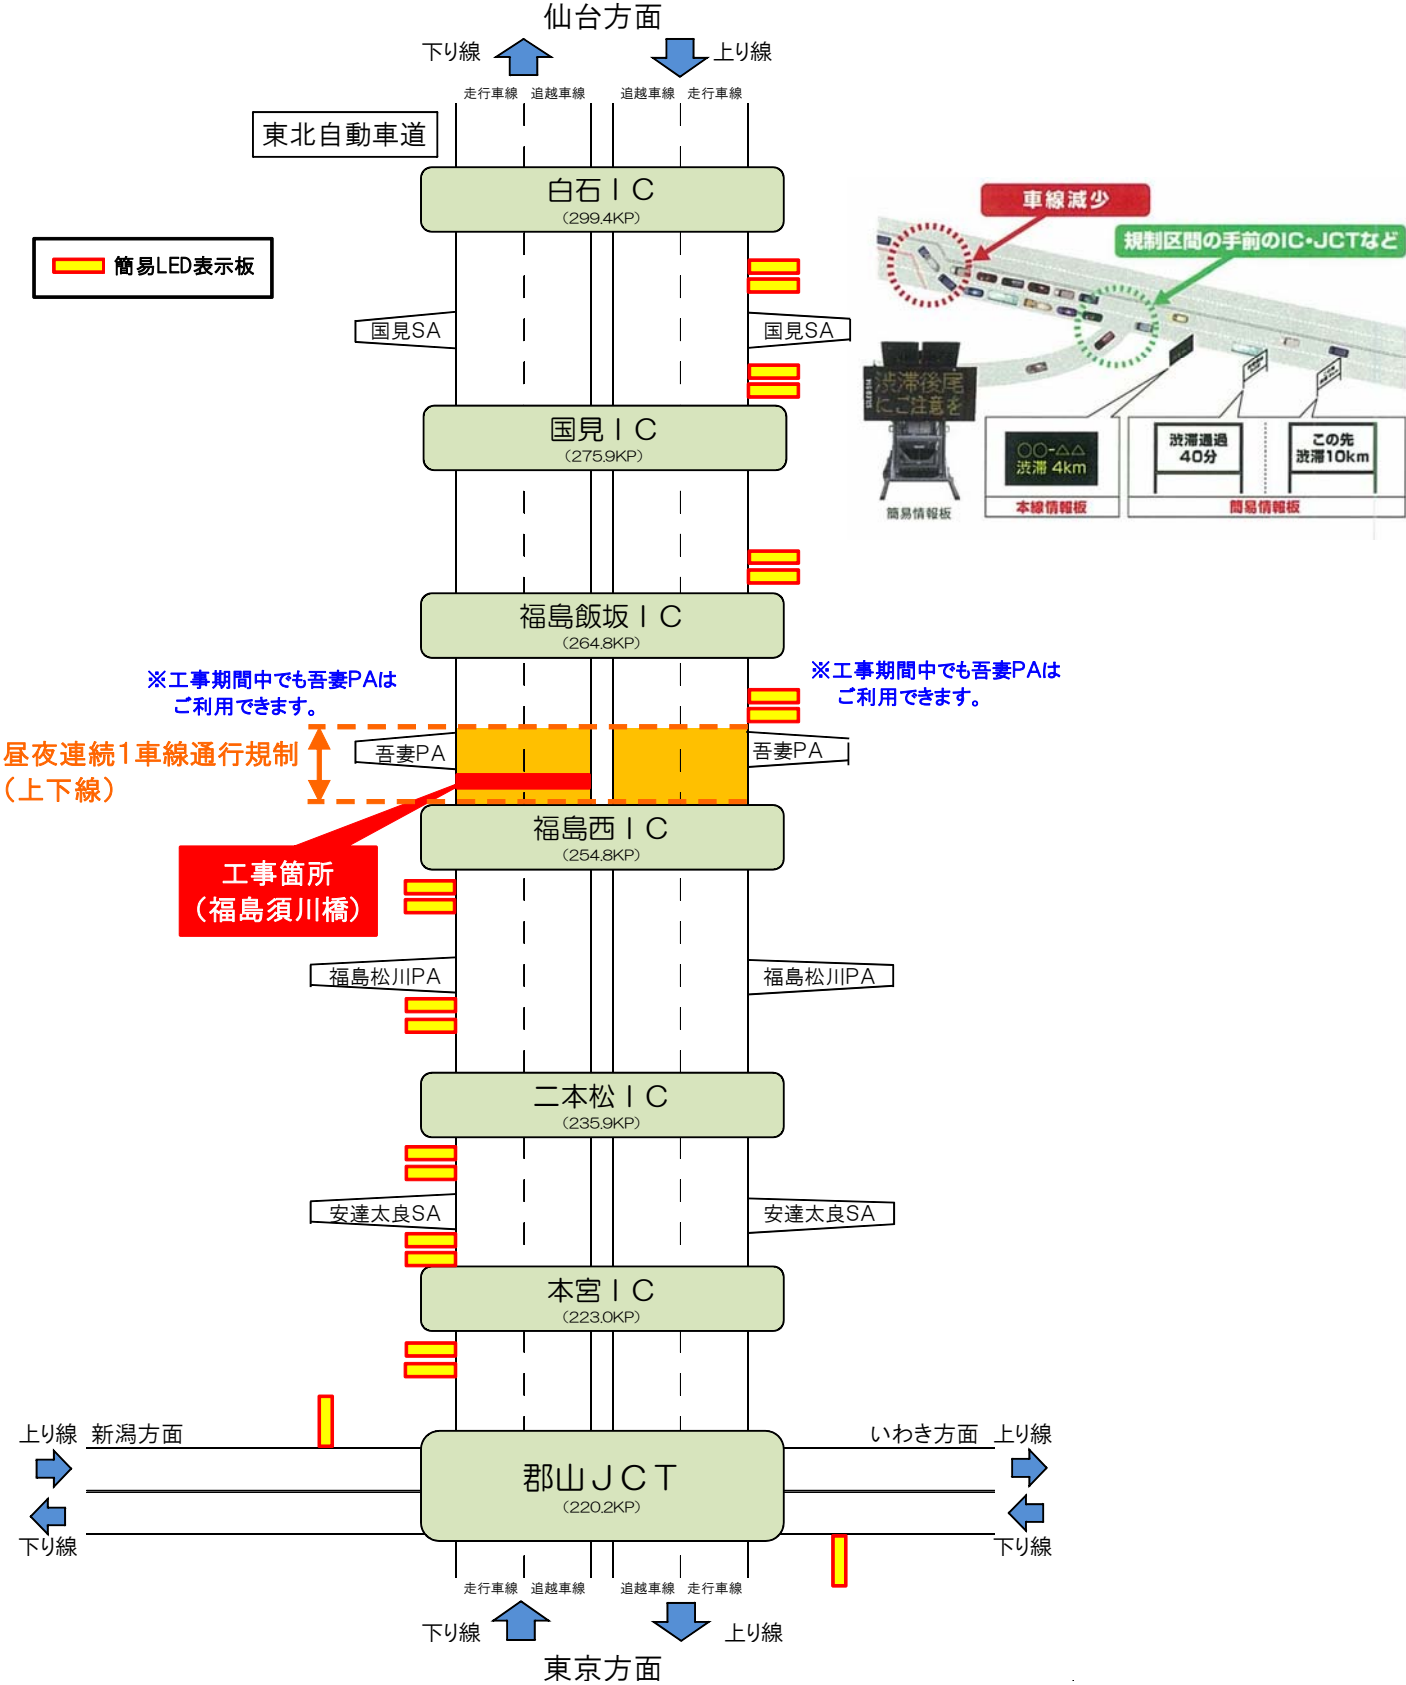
仙台方面

下り線　上り線

走行車線　追越車線　追越車線　走行車線

東北自動車道

簡易LED表示板

白石ＩＣ
(299.4KP)

車線減少

規制区間の手前のIC・JCTなど

国見SA　国見SA

渋滞後尾にご注意を

簡易情報板

〇〇-△△
渋滞 4km

本線情報板

渋滞通過
40分

この先
渋滞10km

簡易情報板

国見ＩＣ
(275.9KP)

福島飯坂ＩＣ
(264.8KP)

※工事期間中でも吾妻PAはご利用できます。

※工事期間中でも吾妻PAはご利用できます。

昼夜連続１車線通行規制
（上下線）

吾妻PA　吾妻PA

福島西ＩＣ
(254.8KP)

工事箇所
（福島須川橋）

福島松川PA　福島松川PA

二本松ＩＣ
(235.9KP)

安達太良SA　安達太良SA

本宮ＩＣ
(223.0KP)

上り線　新潟方面

いわき方面　上り線

郡山ＪＣＴ
(220.2KP)

下り線　下り線

走行車線　追越車線　追越車線　走行車線

下り線　上り線

東京方面